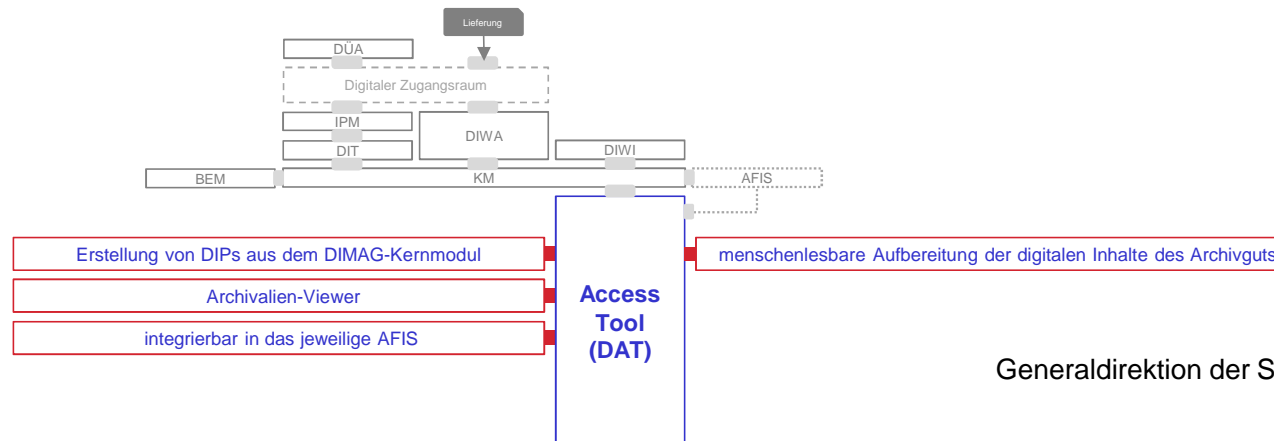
Lieferung

DÜA

Digitaler Zugangsraum

IPM

DIWA

DIT

DIWI

BEM

KM

AFIS

Erstellung von DIPs aus dem DIMAG-Kernmodul

Access Tool (DAT)

menschenlesbare Aufbereitung der digitalen Inhalte des Archivguts

Archivalien-Viewer

integrierbar in das jeweilige AFIS

Generaldirektion der S